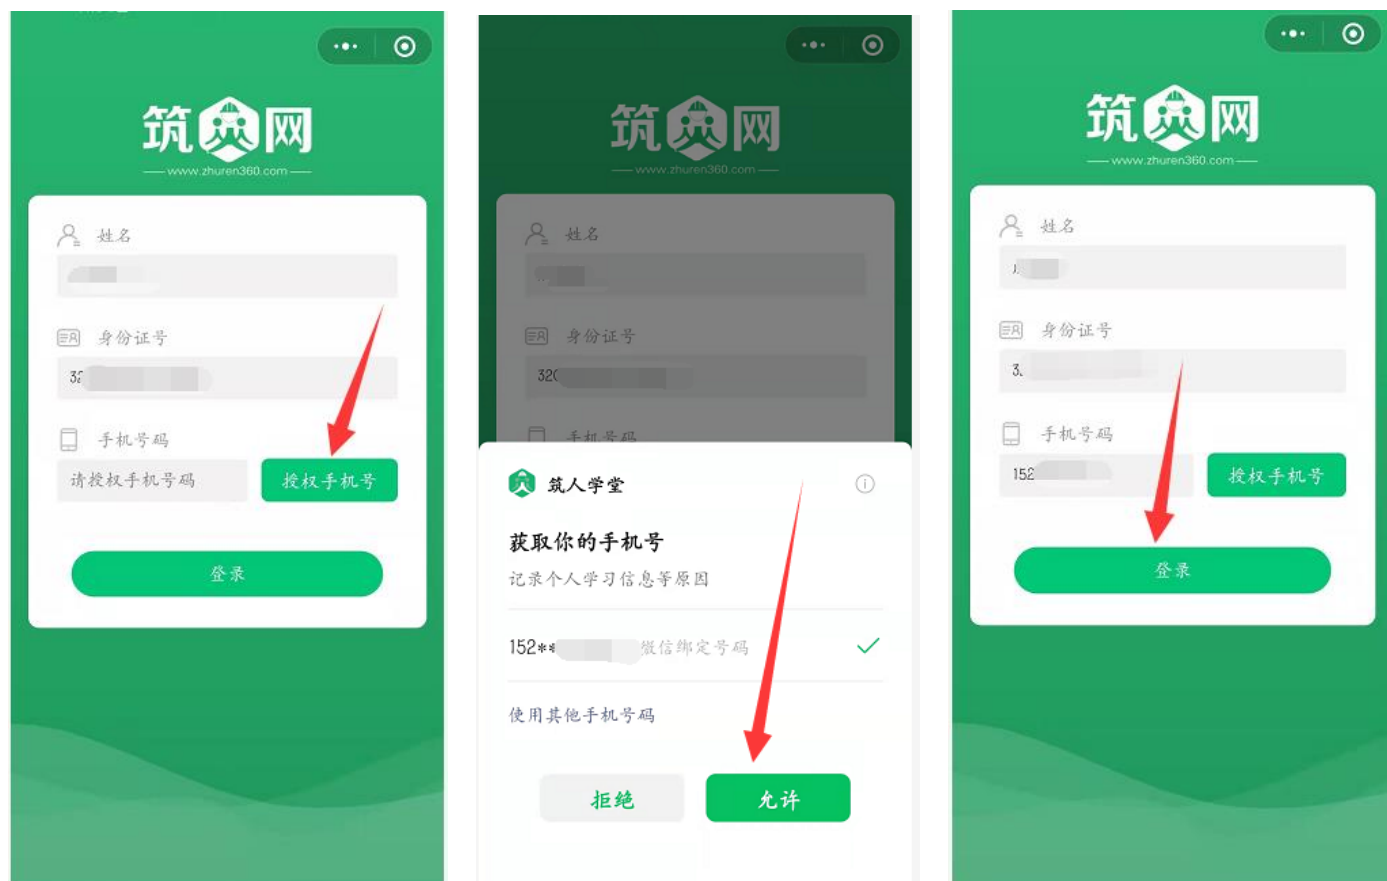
筑人网
www.zhuren360.com

姓名

身份证号
32

手机号码
请授权手机号码
授权手机号

登录

筑人网
www.zhuren360.com

姓名

身份证号
320

手机号码

筑人学堂

获取你的手机号
记录个人学习信息等原因

152** 微信绑定号码

使用其他手机号码

拒绝
允许

筑人网
www.zhuren360.com

姓名

身份证号
3.

手机号码
152
授权手机号

登录